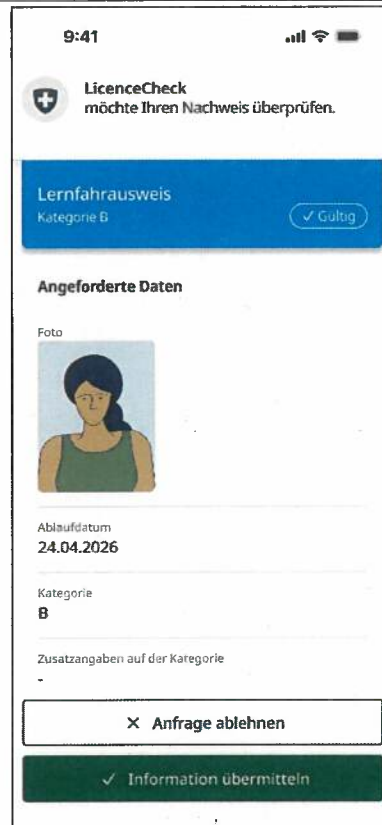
9:41

LicenceCheck
möchte Ihren Nachweis überprüfen.

Lernfahrausweis
Kategorie B
✓ Gültig

Angeforderte Daten

Foto

Ablaufdatum
24.04.2026

Kategorie
B

Zusatzangaben auf der Kategorie
-

✕ Anfrage ablehnen

✓ Information übermitteln